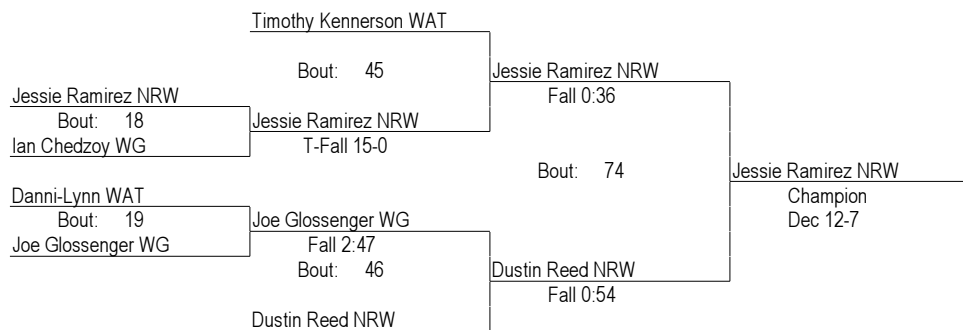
Timothy Kennerson WAT

Bout: 45

Jessie Ramirez NRW
Bout: 18
Ian Chedzoy WG

Jessie Ramirez NRW
T-Fall 15-0

Jessie Ramirez NRW
Fall 0:36

Bout: 74

Jessie Ramirez NRW
Champion
Dec 12-7

Danni-Lynn WAT
Bout: 19
Joe Glossenger WG

Joe Glossenger WG
Fall 2:47
Bout: 46

Dustin Reed NRW
Fall 0:54

Dustin Reed NRW